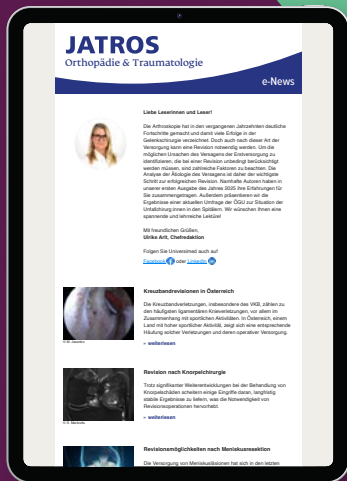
JATROS
Orthopädie & Traumatologie

e-News

Liebe Leserinnen und Leser!

Die Arthroskopie hat in den vergangenen Jahrzehnten deutliche Fortschritte gemacht und damit viele Erfolge in der Gelenkchirurgie verzeichnet. Doch auch nach dieser Art der Versorgung kann eine Revision notwendig werden. Um die möglichen Ursachen des Versagens der Erstversorgung zu identifizieren, die bei einer Revision unbedingt berücksichtigt werden müssen, sind zahlreiche Faktoren zu beachten. Die Analyse der Ätiologie des Versagens ist daher der wichtigste Schritt zur erfolgreichen Revision. Namhafte Autoren haben in unserer ersten Ausgabe des Jahres 2025 ihre Erfahrungen für Sie zusammengetragen. Außerdem präsentieren wir die Ergebnisse einer aktuellen Umfrage der ÖGU zur Situation der Unfallchirurg:innen in den Spitälern. Wir wünschen Ihnen eine spannende und lehrreiche Lektüre!

Mit freundlichen Grüßen,
Ulrike Arlt, Chefredaktion

Folgen Sie Universimed auch auf
Facebook oder LinkedIn

Kreuzbandrevisionen in Österreich

Die Kreuzbandverletzungen, insbesondere des VKB, zählen zu den häufigsten ligamentären Knieverletzungen, vor allem im Zusammenhang mit sportlichen Aktivitäten. In Österreich, einem Land mit hoher sportlicher Aktivität, zeigt sich eine entsprechende Häufung solcher Verletzungen und deren operativer Versorgung.

» weiterlesen

© M. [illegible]

Revision nach Knorpelchirurgie

Trotz signifikanter Weiterentwicklungen bei der Behandlung von Knorpelschäden scheitern einige Eingriffe daran, langfristig stabile Ergebnisse zu liefern, was die Notwendigkeit von Revisionsoperationen hervorhebt.

» weiterlesen

© B. Mertrofa

Revisionsmöglichkeiten nach Meniskusresektion

Die Versorgung von Meniskusläsionen hat sich in den letzten